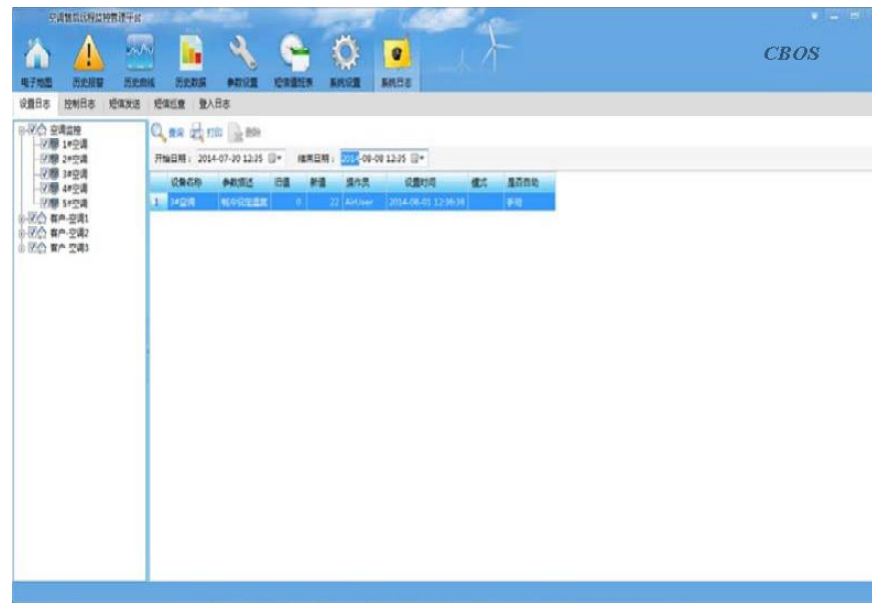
空调售后远程监控管理平台

电子地图 历史报警 历史曲线 历史数据 参数设置 短信模板表 系统设置 系统日志

CBOS

设置日志 控制日志 短信发送 短信接收 登入日志

空调监控
1#空调
2#空调
3#空调
4#空调
5#空调
客户-空调1
客户-空调2
客户-空调3

查询 打印 删除

开始日期： 2014-07-30 12:25 结束日期： 2014-08-09 12:25

| | 设备名称 | 参数描述 | 旧值 | 新值 | 操作员 | 设置时间 | 模式 | 是否自动 |
|---|---|---|---|---|---|---|---|---|
| 1 | 3#空调 | 制冷设定温度 | 0 | 22 | AirUser | 2014-08-01 12:36:38 | | 手动 |